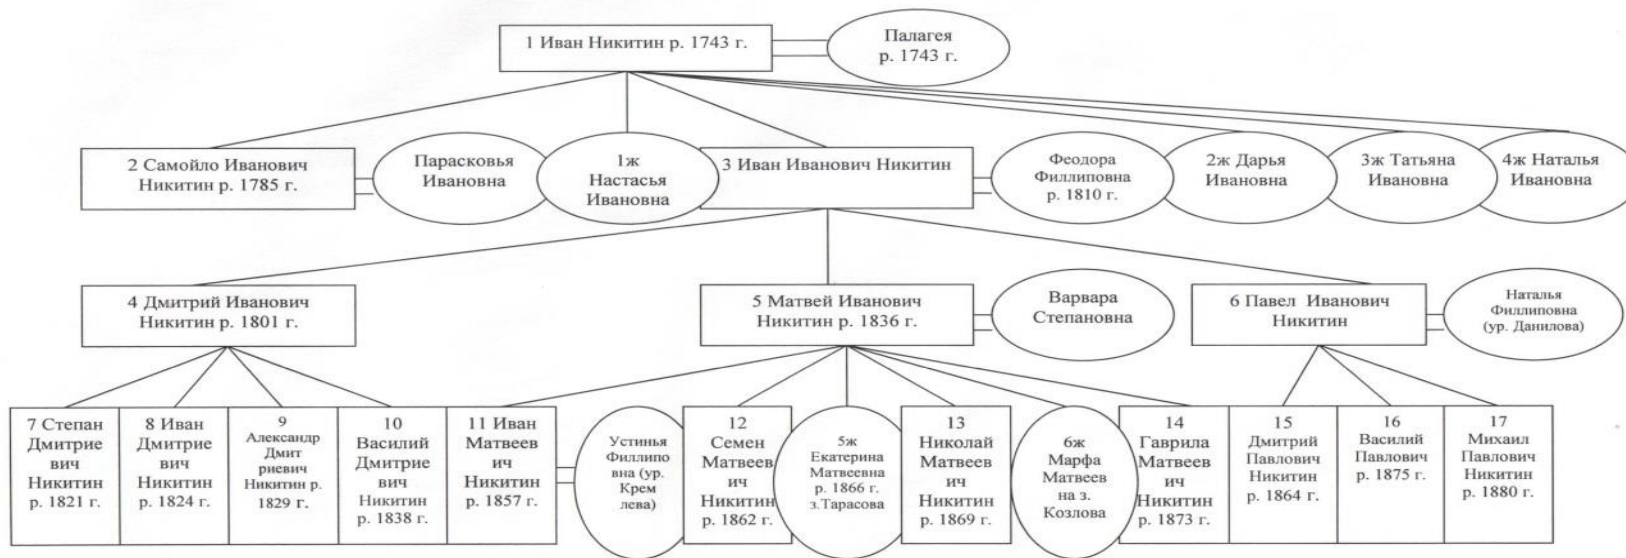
1 Иван Никитин р. 1743 г.

Палагея р. 1743 г.

2 Самойло Иванович Никитин р. 1785 г.

Парасковья Ивановна

1ж Настасья Ивановна

3 Иван Иванович Никитин

Феодора Филлиповна р. 1810 г.

2ж Дарья Ивановна

3ж Татьяна Ивановна

4ж Наталья Ивановна

4 Дмитрий Иванович Никитин р. 1801 г.

5 Матвей Иванович Никитин р. 1836 г.

Варвара Степановна

6 Павел Иванович Никитин

Наталья Филлиповна (ур. Данилова)

7 Степан Дмитриевич Никитин р. 1821 г.

8 Иван Дмитриевич Никитин р. 1824 г.

9 Александр Дмитриевич Никитин р. 1829 г.

10 Василий Дмитриевич Никитин р. 1838 г.

11 Иван Матвеевич Никитин р. 1857 г.

Устинья Филлиповна (ур. Кремлева)

12 Семен Матвеевич Никитин р. 1862 г.

5ж Екатерина Матвеевна р. 1866 г. з.Тарасова

13 Николай Матвеевич Никитин р. 1869 г.

6ж Марфа Матвеевна з. Козлова

14 Гаврила Матвеевич Никитин р. 1873 г.

15 Дмитрий Павлович Никитин р. 1864 г.

16 Василий Павлович р. 1875 г.

17 Михаил Павлович Никитин р. 1880 г.